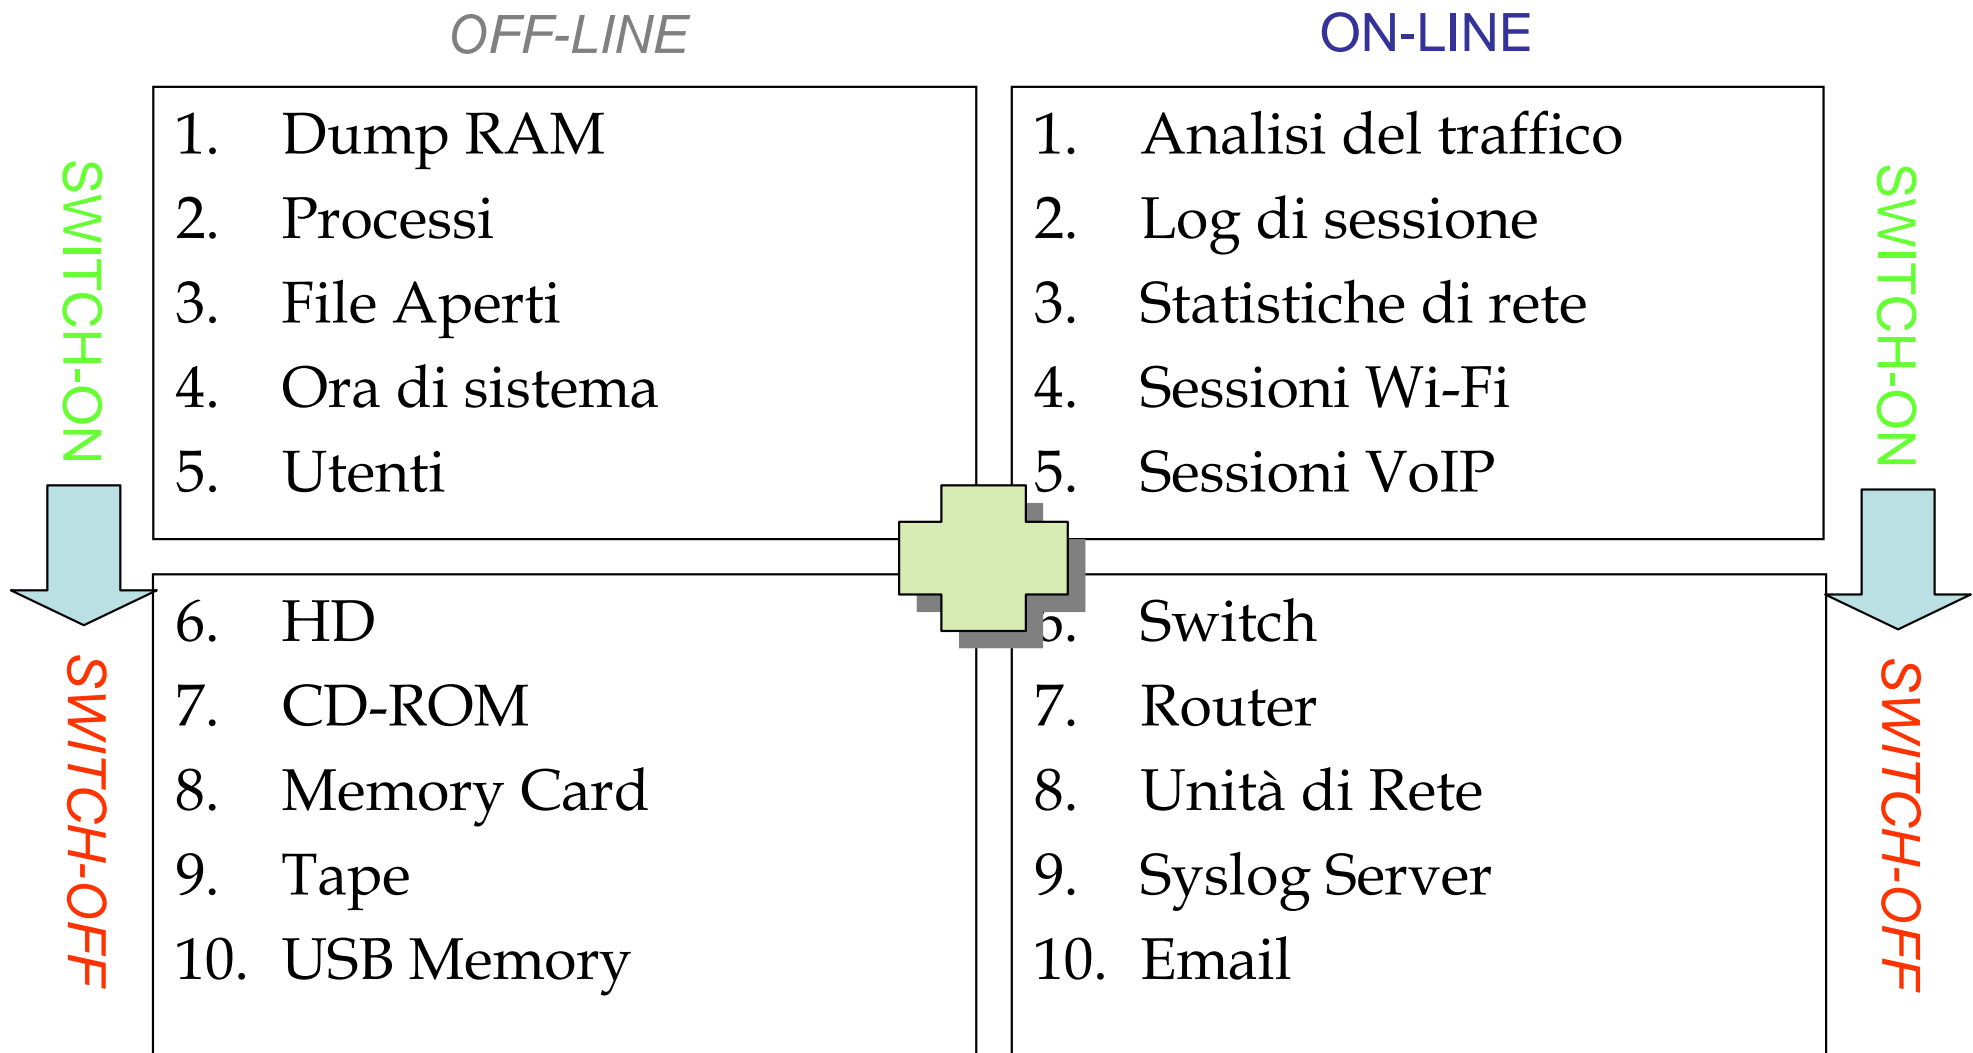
OFF-LINE

ON-LINE

SWITCH-ON

1. Dump RAM
2. Processi
3. File Aperti
4. Ora di sistema
5. Utenti

1. Analisi del traffico
2. Log di sessione
3. Statistiche di rete
4. Sessioni Wi-Fi
5. Sessioni VoIP

SWITCH-ON

SWITCH-OFF

6. HD
7. CD-ROM
8. Memory Card
9. Tape
10. USB Memory

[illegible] Switch
7. Router
8. Unità di Rete
9. Syslog Server
10. Email

SWITCH-OFF